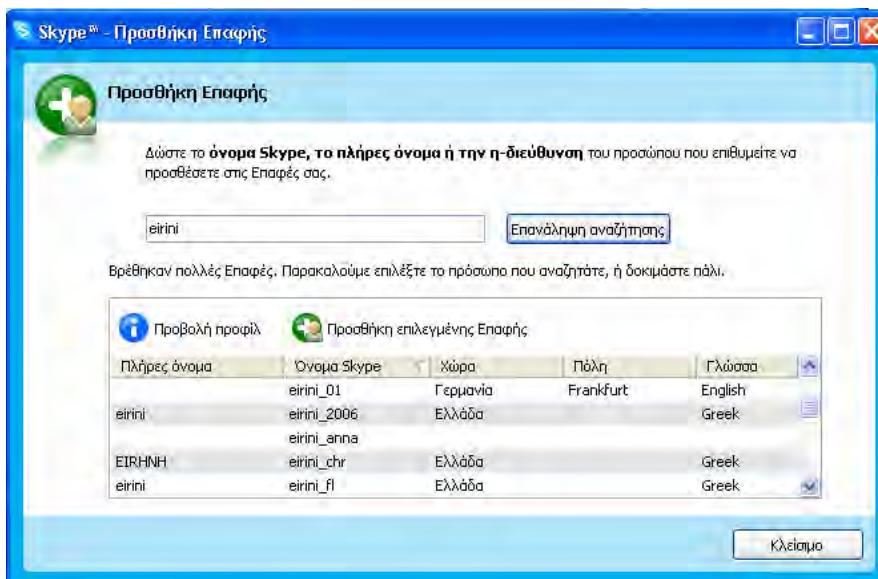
Skype™ - Προσθήκη Επαφής

Προσθήκη Επαφής

Δώστε το **όνομα Skype, το πλήρες όνομα ή την η-διεύθυνση** του προσώπου που επιθυμείτε να προσθέσετε στις Επαφές σας.

eirini

Επανάληψη αναζήτησης

Βρέθηκαν πολλές Επαφές. Παρακαλούμε επιλέξτε το πρόσωπο που αναζητάτε, ή δοκιμάστε πάλι.

Προβολή προφίλ

Προσθήκη επιλεγμένης Επαφής

| Πλήρες όνομα | Όνομα Skype | Χώρα | Πόλη | Γλώσσα |
|---|---|---|---|---|
| | eirini_01 | Γερμανία | Frankfurt | English |
| eirini | eirini_2006 | Ελλάδα | | Greek |
| | eirini_anna | | | |
| ΕΙΡΗΝΗ | eirini_chr | Ελλάδα | | Greek |
| eirini | eirini_fl | Ελλάδα | | Greek |

Κλείσιμο